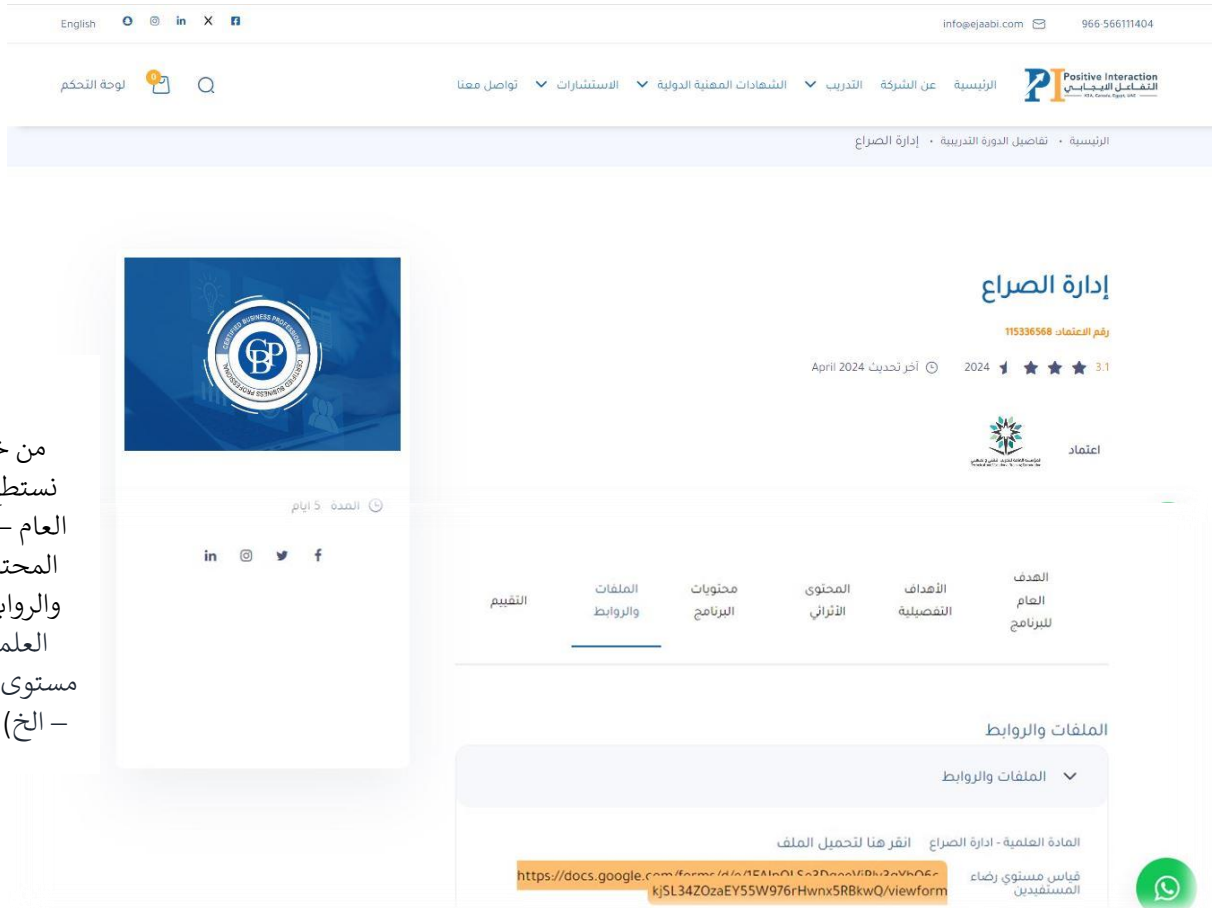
English

info@ejaabi.com 966-566111404

Positive Interaction
التفاعل الإيجابي
KSA, Kuwait, Egypt, UAE

الرئيسية عن الشركة التدريب الشهادات المهنية الدولية الاستشارات تواصل معنا

لوحة التحكم
0

الرئيسية • تفاصيل الدورة التدريبية • إدارة الصراع

إدارة الصراع

رقم الاعتماد: 115336568

3.1 2024 آخر تحديث April 2024

اعتماد

CERTIFIED BUSINESS PROFESSIONAL
CBP

المدة 5 أيام

الهدف العام للبرنامج | الأهداف التفصيلية | المحتوى الأثرائي | محتويات البرنامج | الملفات والروابط | التقييم

الملفات والروابط

الملفات والروابط

المادة العلمية - ادارة الصراع انقر هنا لتحميل الملف

قياس مستوي رضاء المستفيدين https://docs.google.com/forms/d/e/1FAIpQLSe3DqeeViRly3oYbO6ckjSL34ZOzaEY55W976rHwnx5RBkwQ/viewform

من خ
نستط
العام –
المحت
والرواب
العلم
مستوى
– الخ)